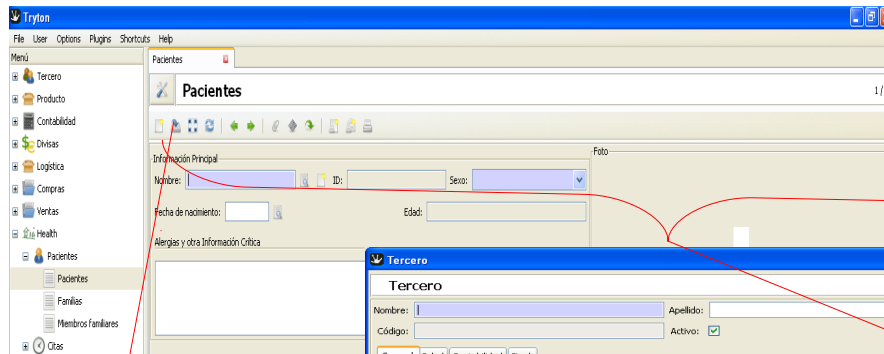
Tryton

File User Options Plugins Shortcuts Help

Menú

Tercero
Producto
Contabilidad
Divisas
Logística
Compras
Ventas
Health
Pacientes
Pacientes
Familias
Miembros familiares
Citas

Pacientes

Pacientes

1 /

Información Principal

Nombre:

ID:

Sexo:

Fecha de nacimiento:

Edad:

Alergias y otra Información Crítica

Foto

Tercero

Tercero

Nombre:

Apellido:

Código:

Activo: